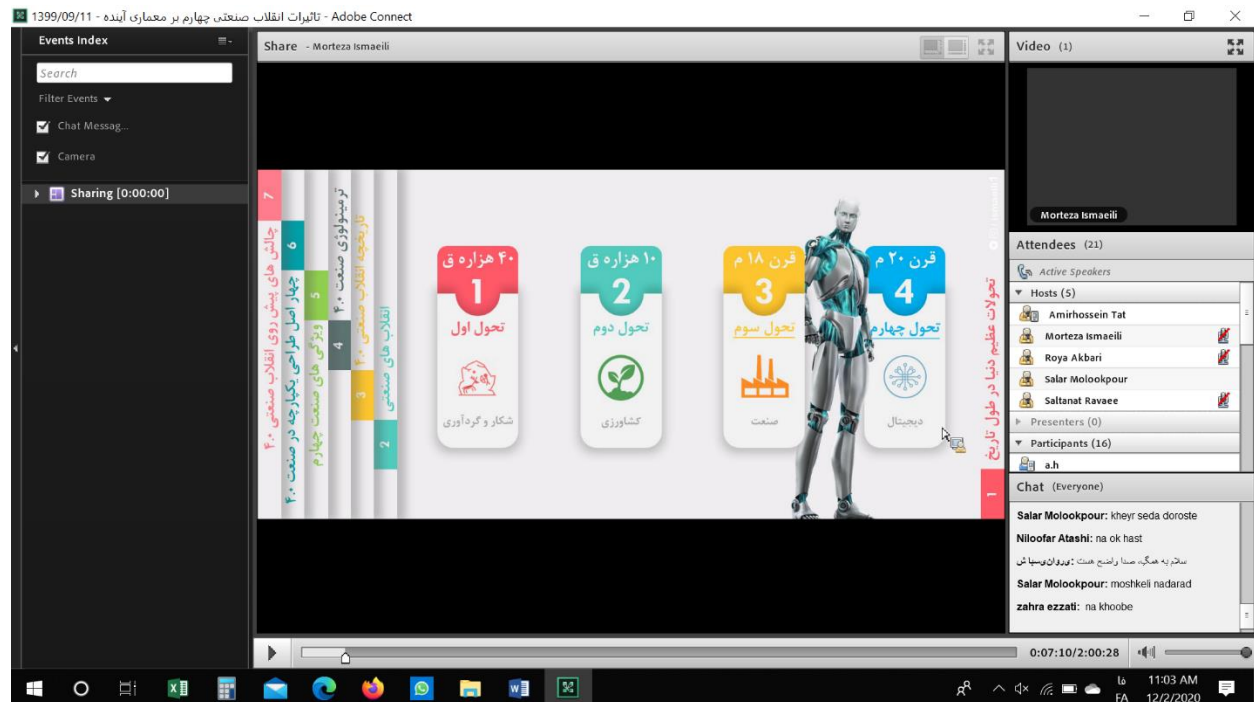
1399/09/11 - تاثیرات انقلاب صنعتی چهارم بر معماری آینده - Adobe Connect

Events Index

Search

Filter Events

Chat Messag...

Camera

Sharing [0:00:00]

Share - Morteza Ismaeili

Video (1)

Morteza Ismaeili

۷ چالش های پیش روی انقلاب صنعتی ۴.۰

۶ چهار اصل طراحی یکپارچه در صنعت ۴.۰

۵ ویژگی های صنعت چهارم

۴ ترمینولوژی صنعت ۴.۰

۳ تاریخچه انقلاب صنعتی ۴.۰

۲ انقلاب های صنعتی

۴۰ هزاره ق
1
تحول اول
شکار و گردآوری

۱۰ هزاره ق
2
تحول دوم
کشاورزی

قرن ۱۸ م
3
تحول سوم
صنعت

قرن ۲۰ م
4
تحول چهارم
دیجیتال

تحولات عظیم دنیا در طول تاریخ

۱

Attendees (21)

Active Speakers

Hosts (5)

Amirhossein Tat

Morteza Ismaeili

Roya Akbari

Salar Molookpour

Saltanat Ravaee

Presenters (0)

Participants (16)

a.h

Chat (Everyone)

Salar Molookpour: kheyr seda doroste

Niloofar Atashi: na ok hast

روان پیما ش: سلام به همگی، صدا واضح هست

Salar Molookpour: moshkeli nadarad

zahra ezzati: na khoobe

0:07:10/2:00:28

11:03 AM
12/2/2020
FA